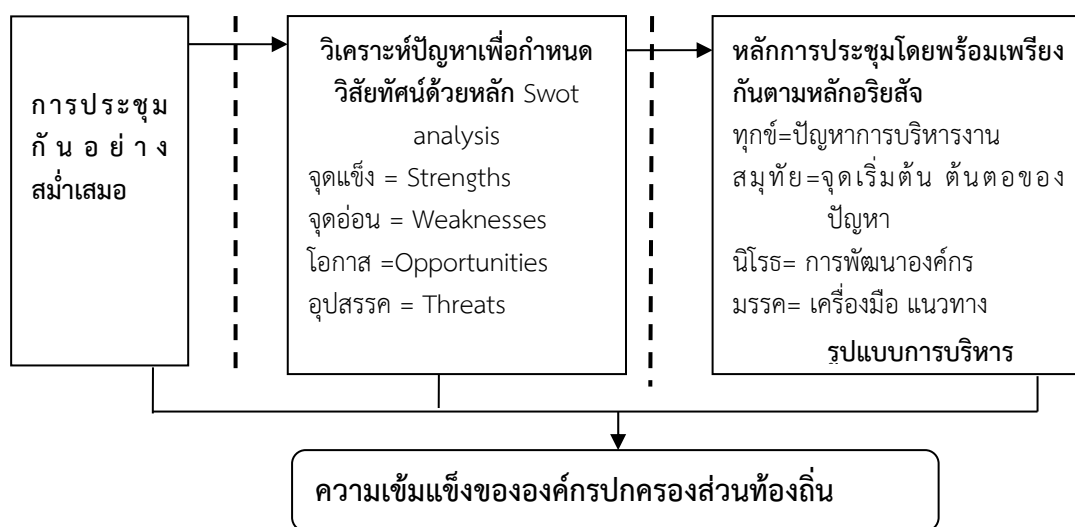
การประชุมกันอย่างสม่ำเสมอ

วิเคราะห์ปัญหาเพื่อกำหนดวิสัยทัศน์ด้วยหลัก Swot analysis
จุดแข็ง = Strengths
จุดอ่อน = Weaknesses
โอกาส =Opportunities
อุปสรรค = Threats

หลักการประชุมโดยพร้อมเพรียงกันตามหลักอริยสัจ
ทุกข์=ปัญหาการบริหารงาน
สมุทัย=จุดเริ่มต้น ต้นตอของปัญหา
นิโรธ= การพัฒนาองค์กร
มรรค= เครื่องมือ แนวทาง
รูปแบบการบริหาร

ความเข้มแข็งขององค์กรปกครองส่วนท้องถิ่น